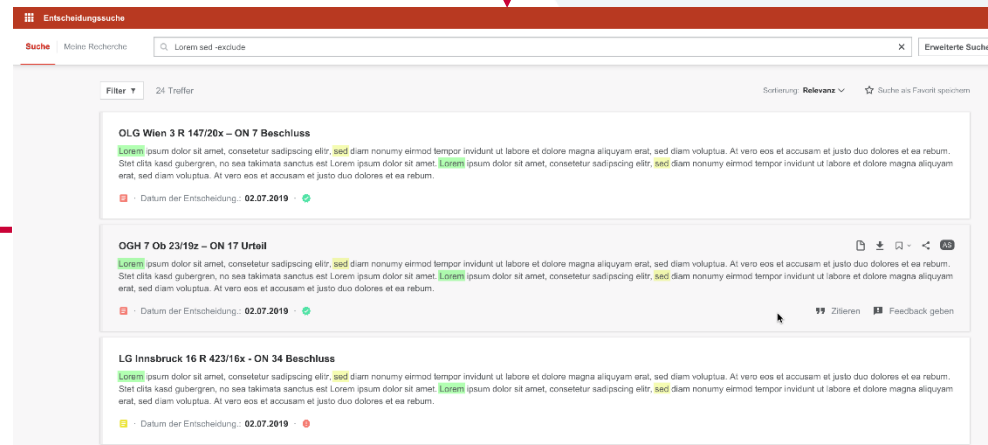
Entscheidungssuche

Suche | Meine Recherche

Lorem sed -exclude

Erweiterte Suche

Filter ▼ 24 Treffer

Sortierung: Relevanz

Suche als Favorit speichern

OLG Wien 3 R 147/20x – ON 7 Beschluss

Lorem ipsum dolor sit amet, consetetur sadipscing elitr, sed diam nonumy eirmod tempor invidunt ut labore et dolore magna aliquyam erat, sed diam voluptua. At vero eos et accusam et justo duo dolores et ea rebum. Stet clita kasd gubergren, no sea takimata sanctus est Lorem ipsum dolor sit amet. Lorem ipsum dolor sit amet, consetetur sadipscing elitr, sed diam nonumy eirmod tempor invidunt ut labore et dolore magna aliquyam erat, sed diam voluptua. At vero eos et accusam et justo duo dolores et ea rebum.

Datum der Entscheidung.: 02.07.2019

OGH 7 Ob 23/19z – ON 17 Urteil

AS

Lorem ipsum dolor sit amet, consetetur sadipscing elitr, sed diam nonumy eirmod tempor invidunt ut labore et dolore magna aliquyam erat, sed diam voluptua. At vero eos et accusam et justo duo dolores et ea rebum. Stet clita kasd gubergren, no sea takimata sanctus est Lorem ipsum dolor sit amet. Lorem ipsum dolor sit amet, consetetur sadipscing elitr, sed diam nonumy eirmod tempor invidunt ut labore et dolore magna aliquyam erat, sed diam voluptua. At vero eos et accusam et justo duo dolores et ea rebum.

Datum der Entscheidung.: 02.07.2019

Zitieren Feedback geben

LG Innsbruck 16 R 423/16x - ON 34 Beschluss

Lorem ipsum dolor sit amet, consetetur sadipscing elitr, sed diam nonumy eirmod tempor invidunt ut labore et dolore magna aliquyam erat, sed diam voluptua. At vero eos et accusam et justo duo dolores et ea rebum. Stet clita kasd gubergren, no sea takimata sanctus est Lorem ipsum dolor sit amet. Lorem ipsum dolor sit amet, consetetur sadipscing elitr, sed diam nonumy eirmod tempor invidunt ut labore et dolore magna aliquyam erat, sed diam voluptua. At vero eos et accusam et justo duo dolores et ea rebum.

Datum der Entscheidung.: 02.07.2019